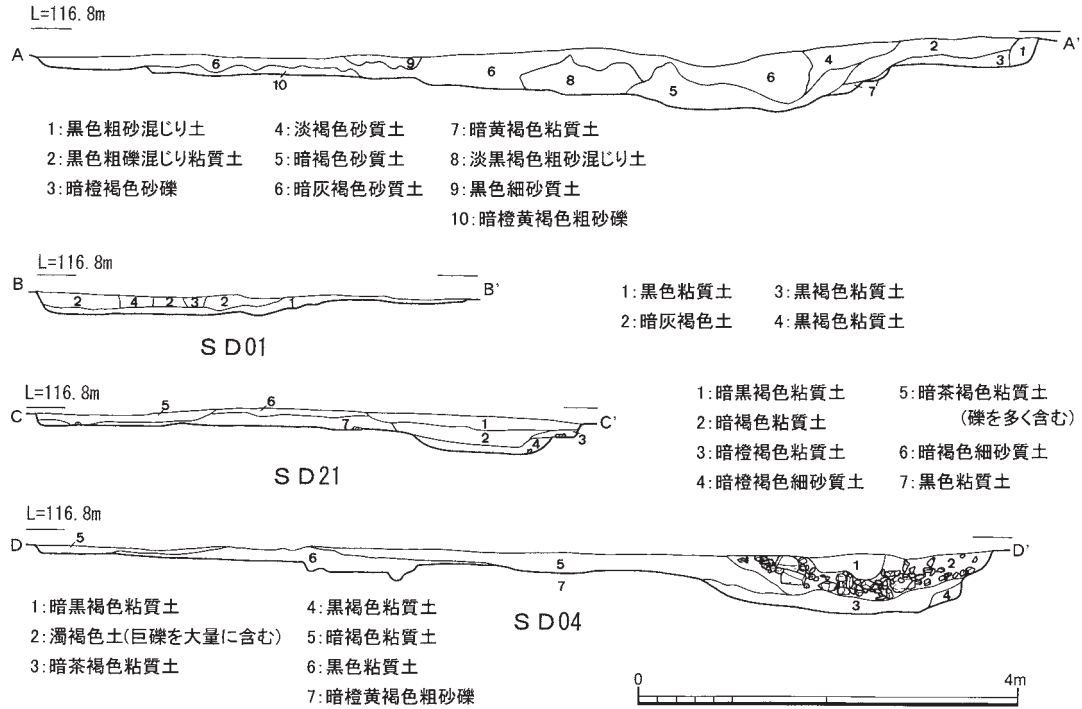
L=116.8m

A 6 9 10 6 8 5 6 4 7 2 3 1 A'

1:黒色粗砂混じり土
2:黒色粗礫混じり粘質土
3:暗橙褐色砂礫
4:淡褐色砂質土
5:暗褐色砂質土
6:暗灰褐色砂質土
7:暗黄褐色粘質土
8:淡黒褐色粗砂混じり土
9:黒色細砂質土
10:暗橙黄褐色粗砂礫

L=116.8m

B 2 4 2 3 2 1 B'

SD01

1:黒色粘質土
2:暗灰褐色土
3:黒褐色粘質土
4:黒褐色粘質土

L=116.8m

C 5 6 7 1 2 4 3 C'

SD21

1:暗黒褐色粘質土
2:暗褐色粘質土
3:暗橙褐色粘質土
4:暗橙褐色細砂質土
5:暗茶褐色粘質土 (礫を多く含む)
6:暗褐色細砂質土
7:黒色粘質土

L=116.8m

D 5 6 5 7 1 2 3 4 D'

1:暗黒褐色粘質土
2:濁褐色土(巨礫を大量に含む)
3:暗茶褐色粘質土
4:黒褐色粘質土
5:暗褐色粘質土
6:黒色粘質土
7:暗橙黄褐色粗砂礫

SD04

0 4m